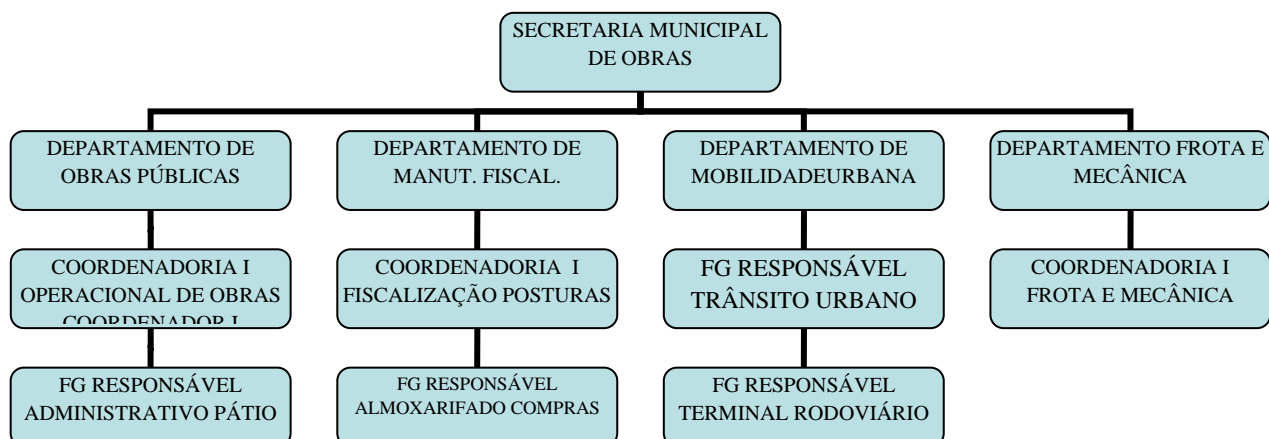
SECRETARIA MUNICIPAL DE OBRAS

DEPARTAMENTO DE OBRAS PÚBLICAS

DEPARTAMENTO DE MANUT. FISCAL.

DEPARTAMENTO DE MOBILIDADEURBANA

DEPARTAMENTO FROTA E MECÂNICA

COORDENADORIA I OPERACIONAL DE OBRAS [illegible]

COORDENADORIA I FISCALIZAÇÃO POSTURAS

FG RESPONSÁVEL TRÂNSITO URBANO

COORDENADORIA I FROTA E MECÂNICA

FG RESPONSÁVEL ADMINISTRATIVO PÁTIO

FG RESPONSÁVEL ALMOXARIFADO COMPRAS

FG RESPONSÁVEL TERMINAL RODOVIÁRIO